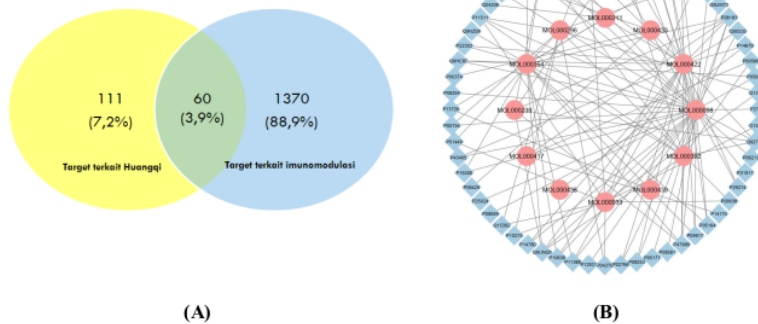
111
(7,2%)

60
(3,9%)

1370
(88,9%)

Target terkait Huangqi

Target terkait imunomodulasi

(A)

MOL000211
MOL000296
MOL000439
MOL000354
MOL000422
MOL000238
MOL000098
MOL000417
MOL000392
MOL000398
MOL000433
MOL000033

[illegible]

(B)